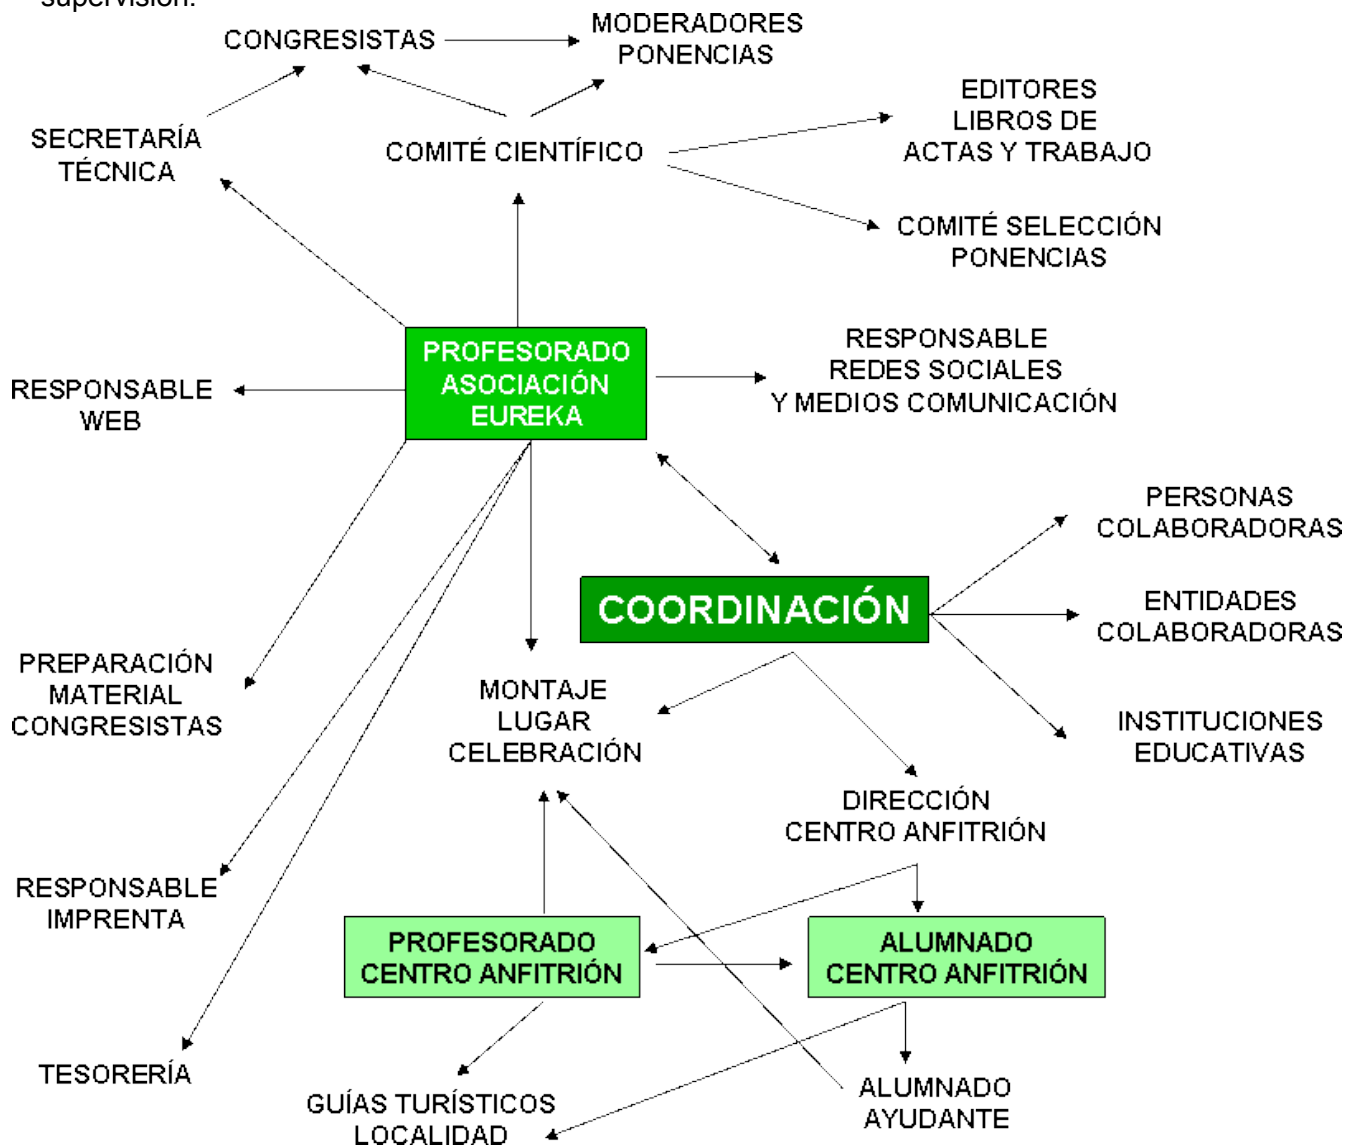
supervisión:

CONGRESISTAS

MODERADORES PONENCIAS

SECRETARÍA TÉCNICA

COMITÉ CIENTÍFICO

EDITORES LIBROS DE ACTAS Y TRABAJO

COMITÉ SELECCIÓN PONENCIAS

RESPONSABLE WEB

PROFESORADO ASOCIACIÓN EUREKA

RESPONSABLE REDES SOCIALES Y MEDIOS COMUNICACIÓN

PERSONAS COLABORADORAS

COORDINACIÓN

ENTIDADES COLABORADORAS

INSTITUCIONES EDUCATIVAS

PREPARACIÓN MATERIAL CONGRESISTAS

MONTAJE LUGAR CELEBRACIÓN

DIRECCIÓN CENTRO ANFITRIÓN

RESPONSABLE IMPRENTA

PROFESORADO CENTRO ANFITRIÓN

ALUMNADO CENTRO ANFITRIÓN

TESORERÍA

GUÍAS TURÍSTICOS LOCALIDAD

ALUMNADO AYUDANTE